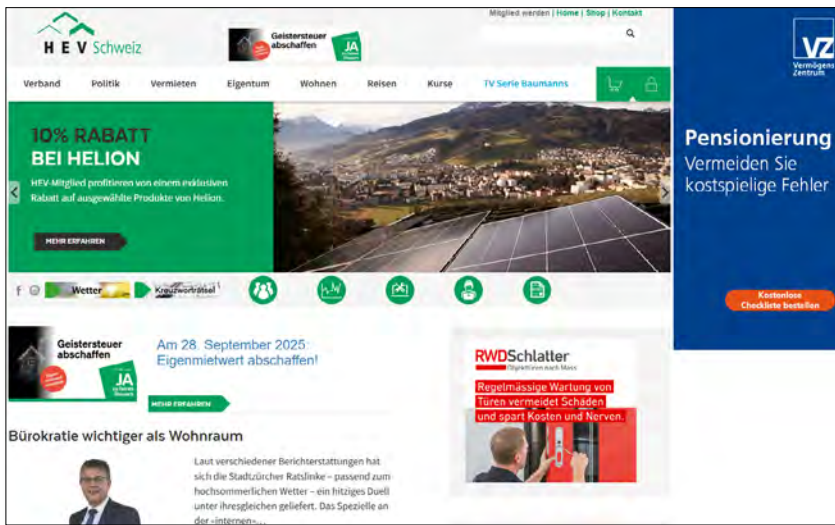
H E V Schweiz

Geistersteuer abschaffen

JA

Mitglied werden | Home | Shop | Kontakt

Verband Politik Vermieten Eigentum Wohnen Reisen Kurse TV Serie Baumanns

10% RABATT BEI HELION

HEV-Mitglied profitieren von einem exklusiven Rabatt auf ausgewählte Produkte von Helion.

MEHR ERFAHREN

Wetter Kreuzworträtsel

Geistersteuer abschaffen

JA

Am 28. September 2025: Eigenmietwert abschaffen!

MEHR ERFAHREN

Bürokratie wichtiger als Wohnraum

Laut verschiedener Berichterstattungen hat sich die Stadtzürcher Ratslinke – passend zum hochsommerlichen Wetter – ein hitziges Duell unter ihresgleichen geliefert. Das Spezielle an der «internen»...

RWDSchlatter
Objekttüren nach Mass

Regelmässige Wartung von Türen vermeidet Schäden und spart Kosten und Nerven.

VZ
Vermögens Zentrum

Pensionierung
Vermeiden Sie kostspielige Fehler

Kostenlose Checkliste bestellen